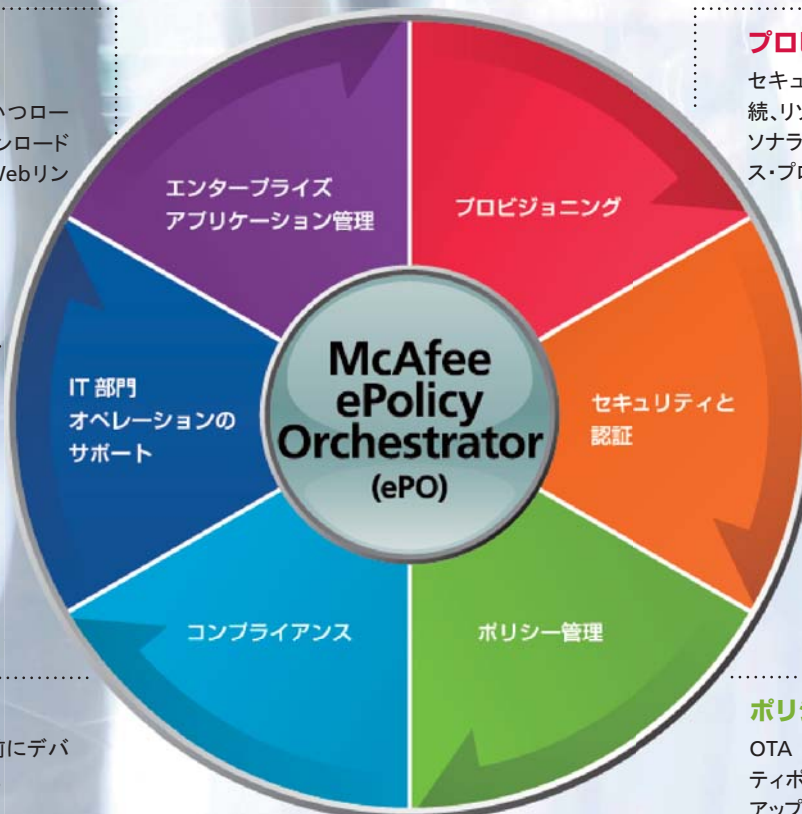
いつロー
ンロード
Webリン

エンタープライズ
アプリケーション管理

プロビジョニング

IT 部門
オペレーションの
サポート

McAfee
ePolicy
Orchestrator
(ePO)

セキュリティと
認証

コンプライアンス

ポリシー管理

前にデバ

プロ
セキュ
続、リソ
ソナラ
ス・プロ

ポリ
OTA
ティポ
アップ